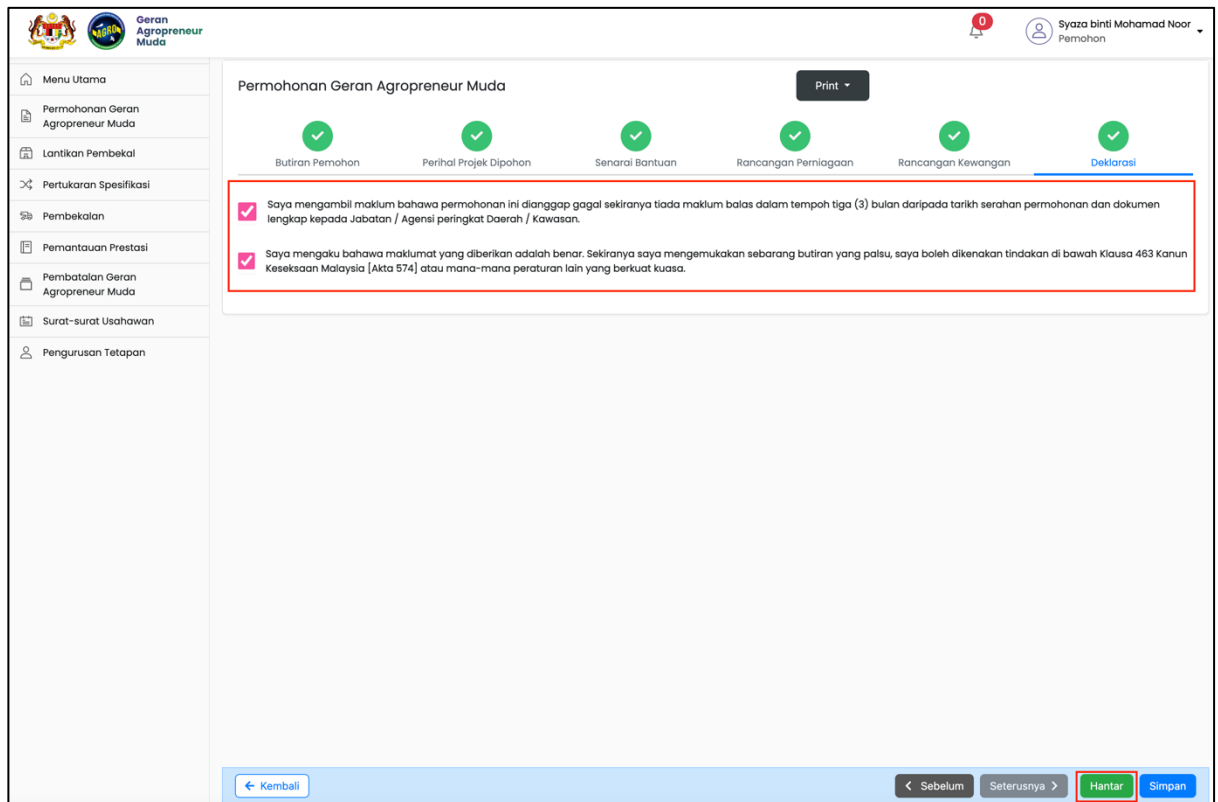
AGRO

Geran Agropreneur Muda

0

Syaza binti Mohamad Noor
Pemohon

Menu Utama

Permohonan Geran Agropreneur Muda

Lantikan Pembekal

Pertukaran Spesifikasi

Pembekalan

Pemantauan Prestasi

Pembatalan Geran Agropreneur Muda

Surat-surat Usahawan

Pengurusan Tetapan

Permohonan Geran Agropreneur Muda

Print

Butiran Pemohon

Perihal Projek Dipohon

Senarai Bantuan

Rancangan Perniagaan

Rancangan Kewangan

Deklarasi

Saya mengambil maklum bahawa permohonan ini dianggap gagal sekiranya tiada maklum balas dalam tempoh tiga (3) bulan daripada tarikh serahan permohonan dan dokumen lengkap kepada Jabatan / Agensi peringkat Daerah / Kawasan.

Saya mengaku bahawa maklumat yang diberikan adalah benar. Sekiranya saya mengemukakan sebarang butiran yang palsu, saya boleh dikenakan tindakan di bawah Klausa 463 Kanun Keseksaan Malaysia [Akta 574] atau mana-mana peraturan lain yang berkuat kuasa.

← Kembali

< Sebelum

Seterusnya >

Hantar

Simpan